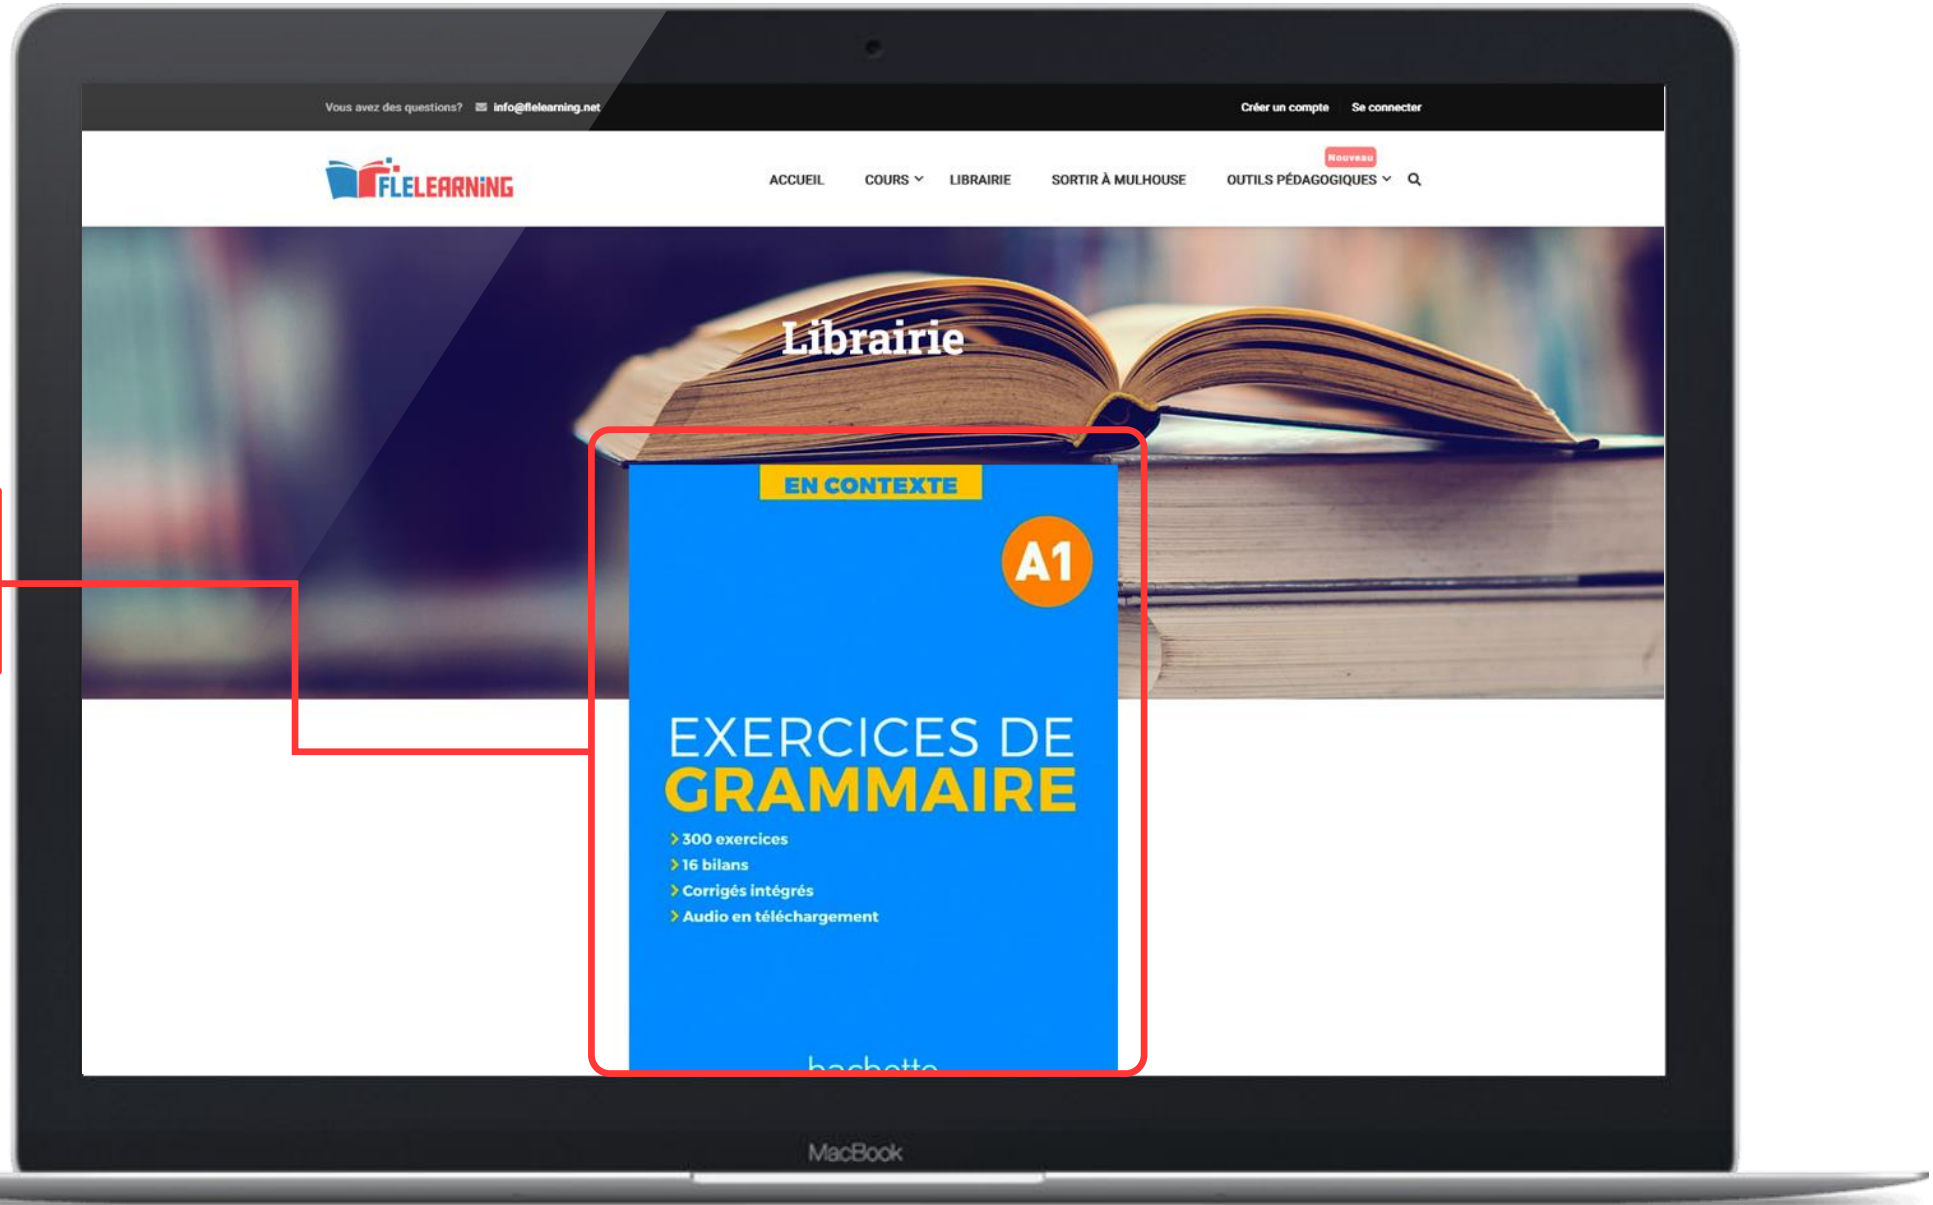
Vous avez des questions? info@flelearning.net

Créer un compte Se connecter

FLELEARNING

ACCUEIL COURS LIBRAIRIE SORTIR À MULHOUSE Nouveau OUTILS PÉDAGOGIQUES

Librairie

EN CONTEXTE

A1

EXERCICES DE GRAMMAIRE

300 exercices
16 bilans
Corrigés intégrés
Audio en téléchargement

hachette

MacBook